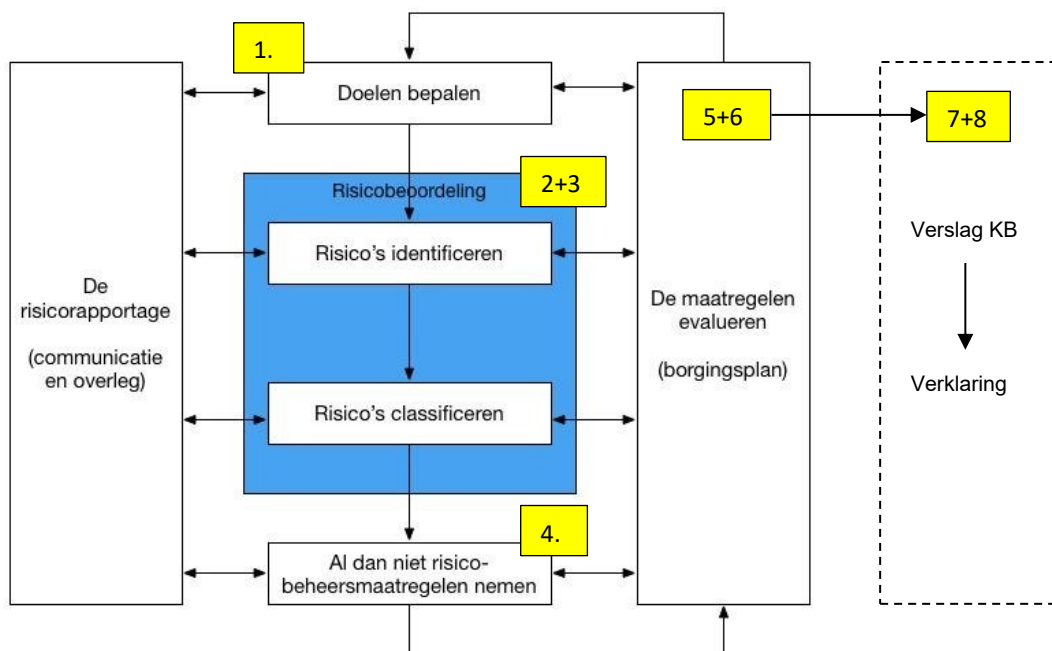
1.

Doelen bepalen

5+6

7+8

De risicorapportage

(communicatie en overleg)

Risicobeoordeling

2+3

Risico's identificeren

Risico's classificeren

De maatregelen evalueren

(borgingsplan)

Verslag KB

Verklaring

4.

Al dan niet risicobeheersmaatregelen nemen